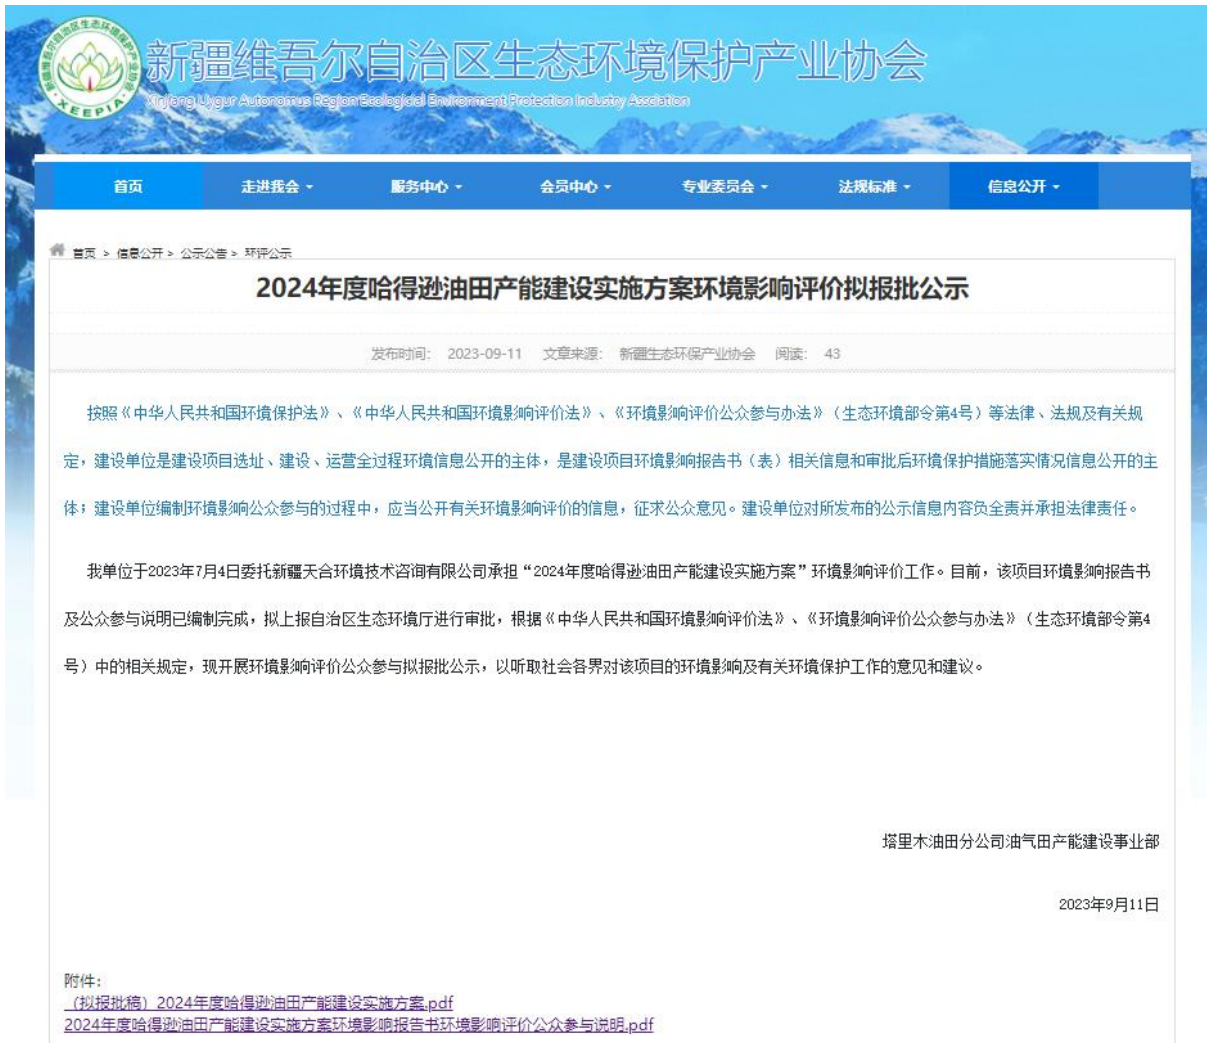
新疆维吾尔自治区生态环境保护产业协会
XEEPIA
Xinjiang Uygur Autonomous Region Ecological Environment Protection Industry Association

首页　走进我会　服务中心　会员中心　专业委员会　法规标准　信息公开

首页 > 信息公开 > 公示公告 > 环评公示

2024年度哈得逊油田产能建设实施方案环境影响评价拟报批公示

发布时间：2023-09-11　文章来源：新疆生态环保产业协会　阅读：43

按照《中华人民共和国环境保护法》、《中华人民共和国环境影响评价法》、《环境影响评价公众参与办法》（生态环境部令第4号）等法律、法规及有关规定，建设单位是建设项目选址、建设、运营全过程环境信息公开的主体，是建设项目环境影响报告书（表）相关信息和审批后环境保护措施落实情况信息公开的主体；建设单位编制环境影响公众参与的过程中，应当公开有关环境影响评价的信息，征求公众意见。建设单位对所发布的公示信息内容负全责并承担法律责任。

我单位于2023年7月4日委托新疆天合环境技术咨询有限公司承担“2024年度哈得逊油田产能建设实施方案”环境影响评价工作。目前，该项目环境影响报告书及公众参与说明已编制完成，拟上报自治区生态环境厅进行审批，根据《中华人民共和国环境影响评价法》、《环境影响评价公众参与办法》（生态环境部令第4号）中的相关规定，现开展环境影响评价公众参与拟报批公示，以听取社会各界对该项目的环境影响及有关环境保护工作的意见和建议。

塔里木油田分公司油气田产能建设事业部

2023年9月11日

附件：
（拟报批稿）2024年度哈得逊油田产能建设实施方案.pdf
2024年度哈得逊油田产能建设实施方案环境影响报告书环境影响评价公众参与说明.pdf